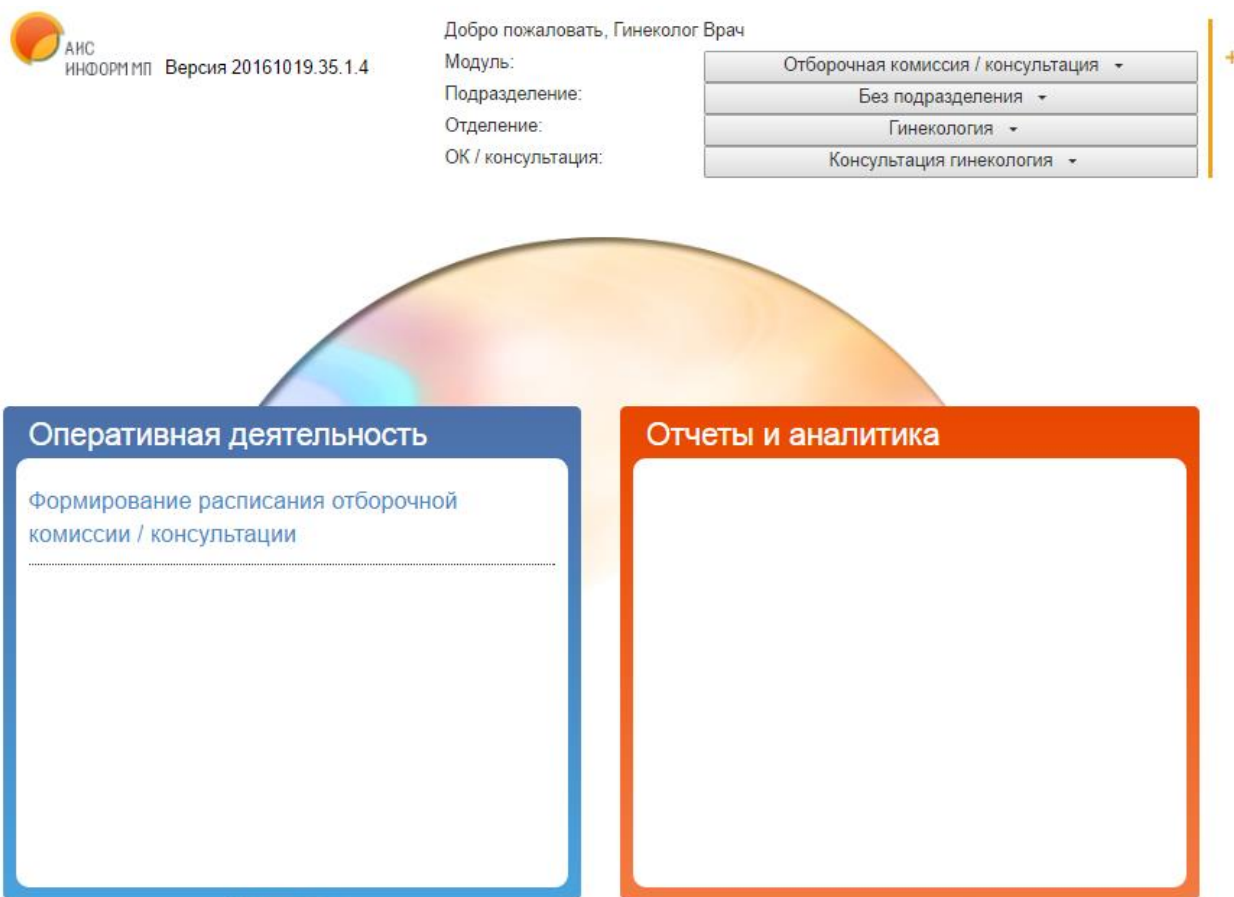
АИС
ИНФОРМ МП Версия 20161019.35.1.4

Добро пожаловать, Гинеколог Врач

Модуль: Отборочная комиссия / консультация

Подразделение: Без подразделения

Отделение: Гинекология

ОК / консультация: Консультация гинекология

Оперативная деятельность

Формирование расписания отборочной комиссии / консультации

Отчеты и аналитика